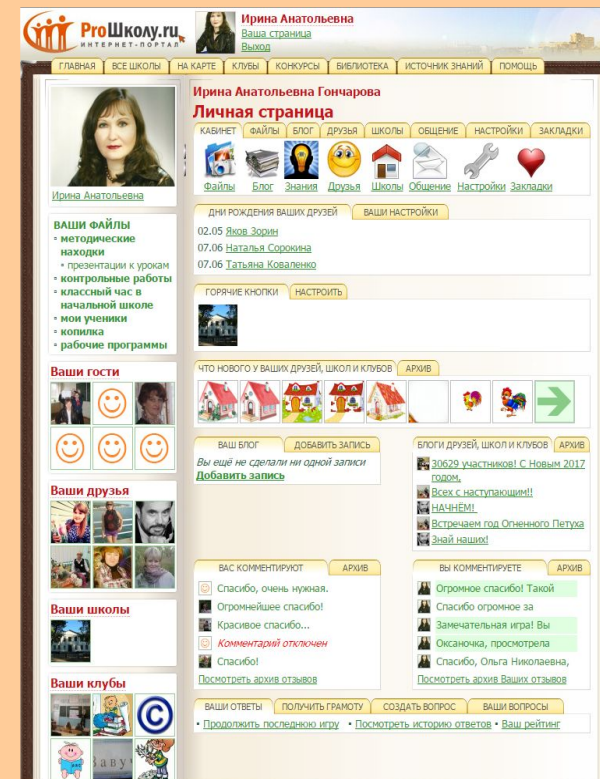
ProШколу.ru
ИНТЕРНЕТ-ПОРТАЛ

Ирина Анатольевна
Ваша страница
Выход

ГЛАВНАЯ | ВСЕ ШКОЛЫ | НА КАРТЕ | КЛУБЫ | КОНКУРСЫ | БИБЛИОТЕКА | ИСТОЧНИК ЗНАНИЙ | ПОМОЩЬ

Ирина Анатольевна

ВАШИ ФАЙЛЫ
▪ методические находки
▪ презентации к урокам
▪ контрольные работы
▪ классный час в начальной школе
▪ мои ученики
▪ копилка
▪ рабочие программы

Ваши гости

Ваши друзья

Ваши школы

Ваши клубы

Ирина Анатольевна Гончарова
Личная страница

КАБИНЕТ | ФАЙЛЫ | БЛОГ | ДРУЗЬЯ | ШКОЛЫ | ОБЩЕНИЕ | НАСТРОЙКИ | ЗАКЛАДКИ

Файлы Блог Знания Друзья Школы Общение Настройки Закладки

ДНИ РОЖДЕНИЯ ВАШИХ ДРУЗЕЙ | ВАШИ НАСТРОЙКИ
02.05 Яков Зорин
07.06 Наталья Сорокина
07.06 Татьяна Коваленко

ГОРЯЧИЕ КНОПКИ | НАСТРОИТЬ

ЧТО НОВОГО У ВАШИХ ДРУЗЕЙ, ШКОЛ И КЛУБОВ | АРХИВ

ВАШ БЛОГ | ДОБАВИТЬ ЗАПИСЬ
Вы ещё не сделали ни одной записи
Добавить запись

БЛОГИ ДРУЗЕЙ, ШКОЛ И КЛУБОВ | АРХИВ
30629 участников! С Новым 2017 годом.
Всех с наступающим!!
НАЧНЁМ!
Встречаем год Огненного Петуха
Знай наших!

ВАС КОММЕНТИРУЮТ | АРХИВ
Спасибо, очень нужная.
Огромнейшее спасибо!
Красивое спасибо...
Комментарий отключен
Спасибо!
Посмотреть архив отзывов

ВЫ КОММЕНТИРУЕТЕ | АРХИВ
Огромное спасибо! Такой
Спасибо огромное за
Замечательная игра! Вы
Оксаночка, просмотрела
Спасибо, Ольга Николаевна,
Посмотреть архив Ваших отзывов

ВАШИ ОТВЕТЫ | ПОЛУЧИТЬ ГРАМОТУ | СОЗДАТЬ ВОПРОС | ВАШИ ВОПРОСЫ
▪ Продолжить последнюю игру ▪ Посмотреть историю ответов ▪ Ваш рейтинг